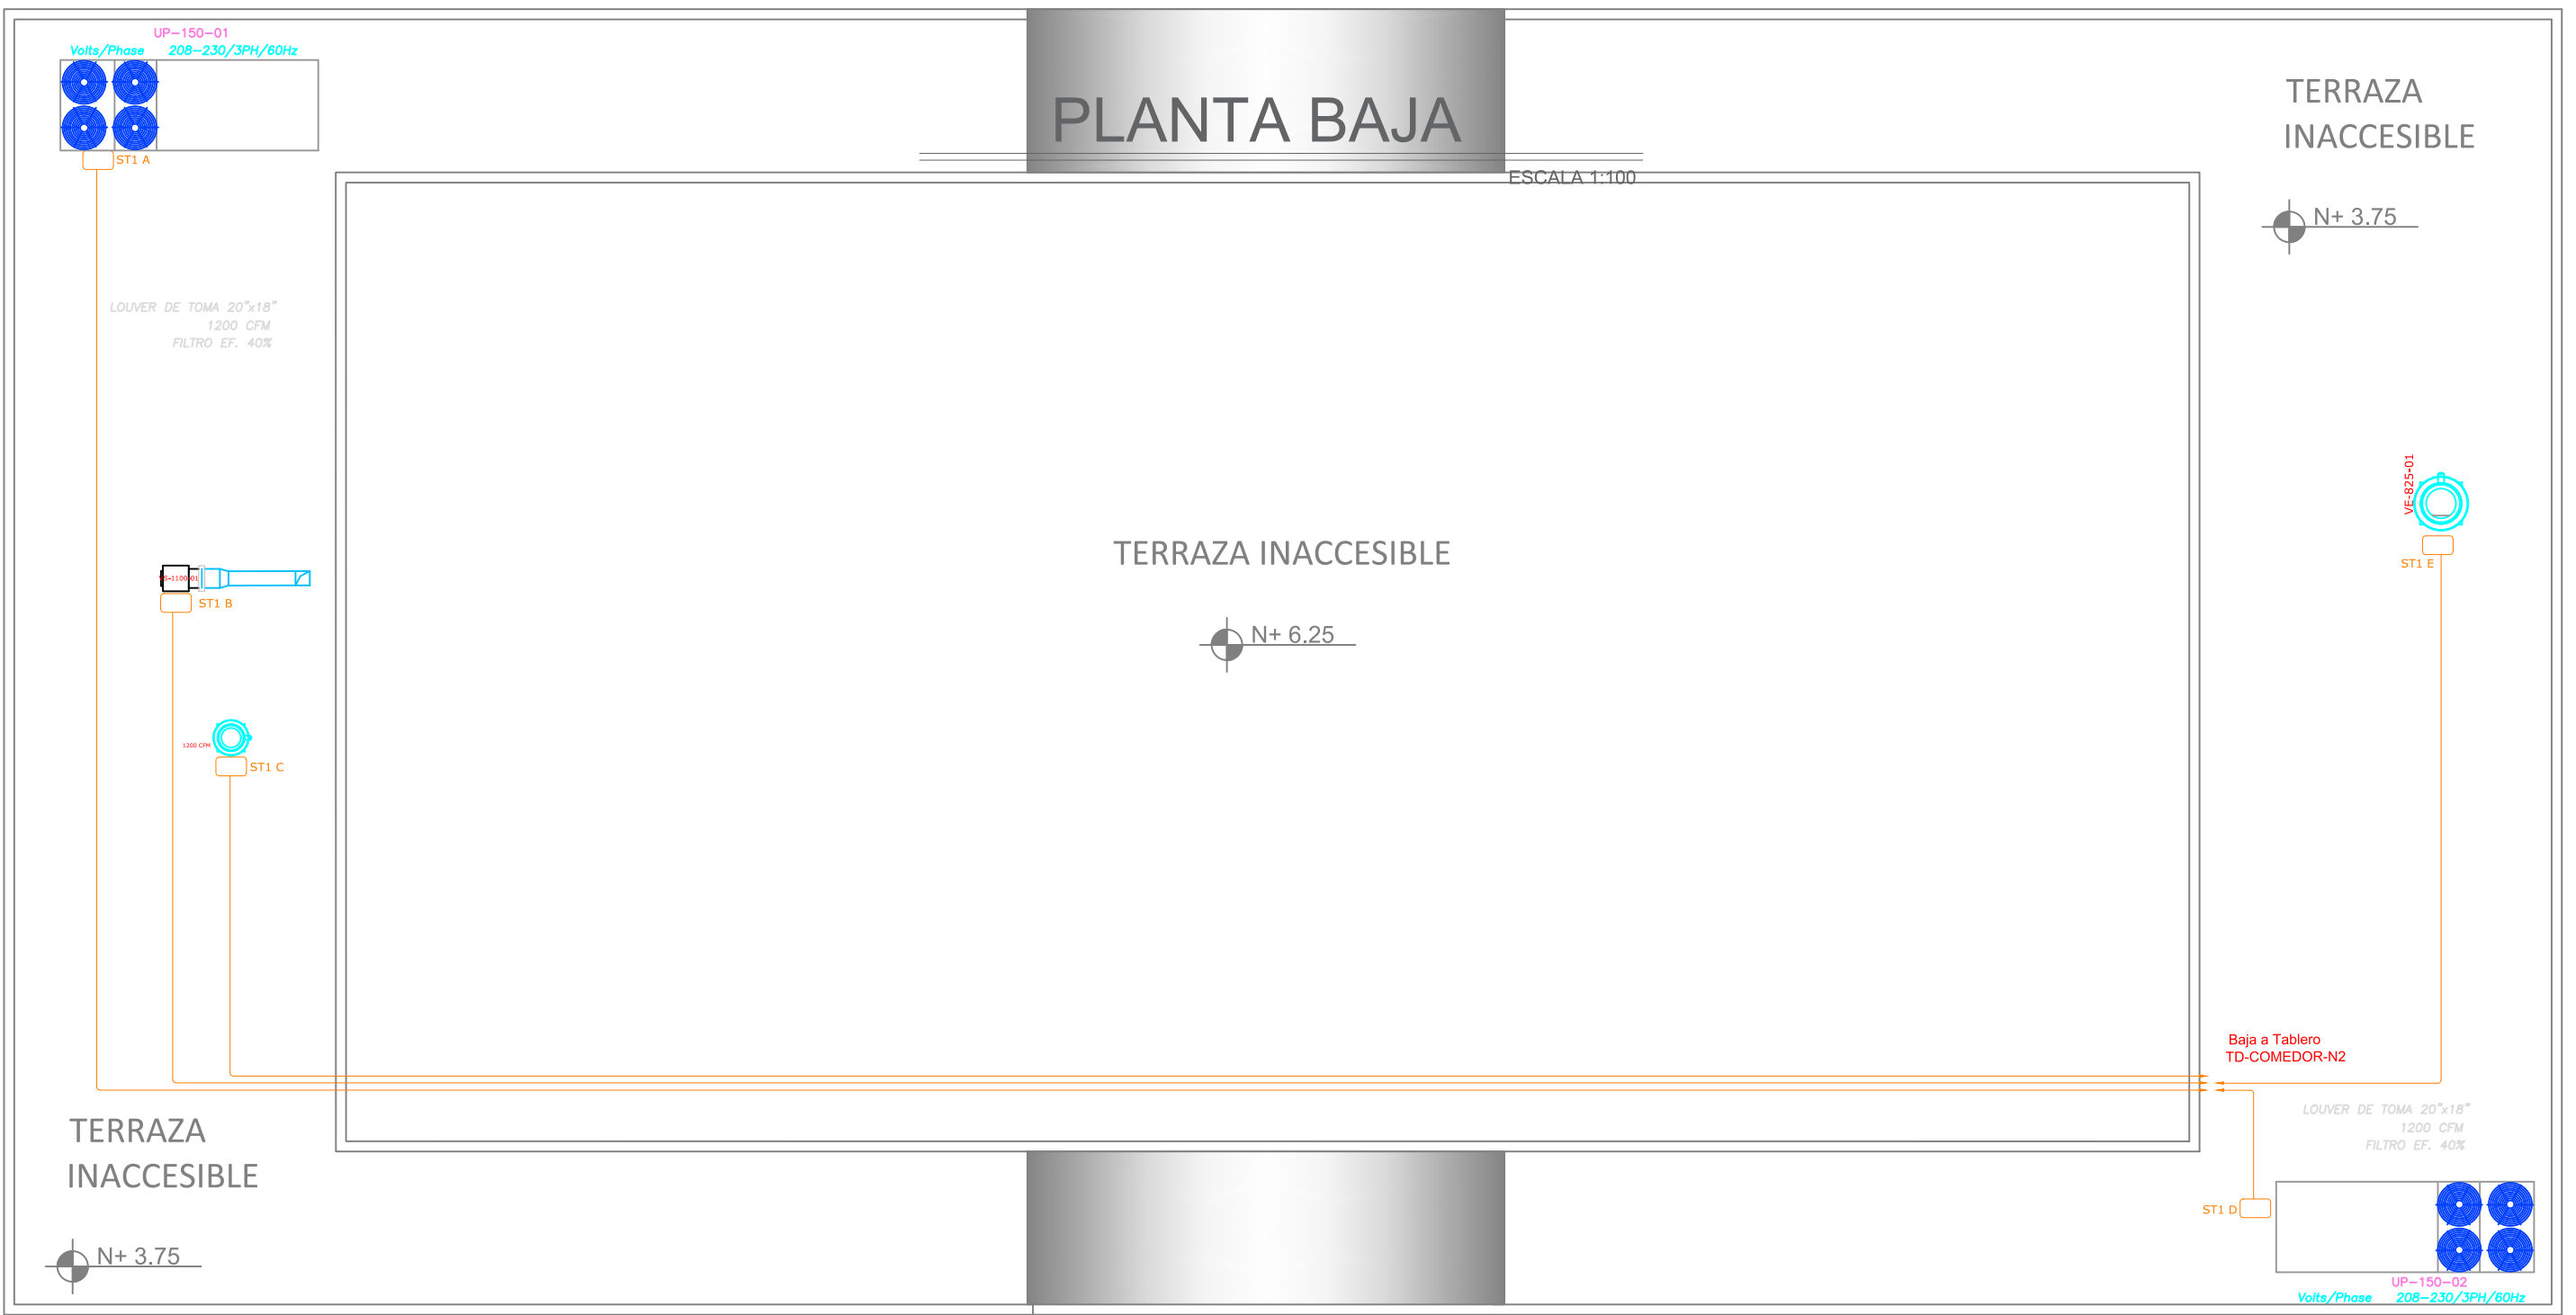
UP-150-01
Volts/Phase 208-230/3PH/60Hz

ST1 A

PLANTA BAJA

ESCALA 1:100

TERRAZA INACCESIBLE

N+ 3.75

LOUVER DE TOMA 20"x18"
1200 CFM
FILTRO EF. 40%

VE-825-01

ST1 E

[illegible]

ST1 B

TERRAZA INACCESIBLE

N+ 6.25

1200 CFM

ST1 C

Baja a Tablero
TD-COMEDOR-N2

LOUVER DE TOMA 20"x18"
1200 CFM
FILTRO EF. 40%

TERRAZA INACCESIBLE

ST1 D

N+ 3.75

UP-150-02
Volts/Phase 208-230/3PH/60Hz